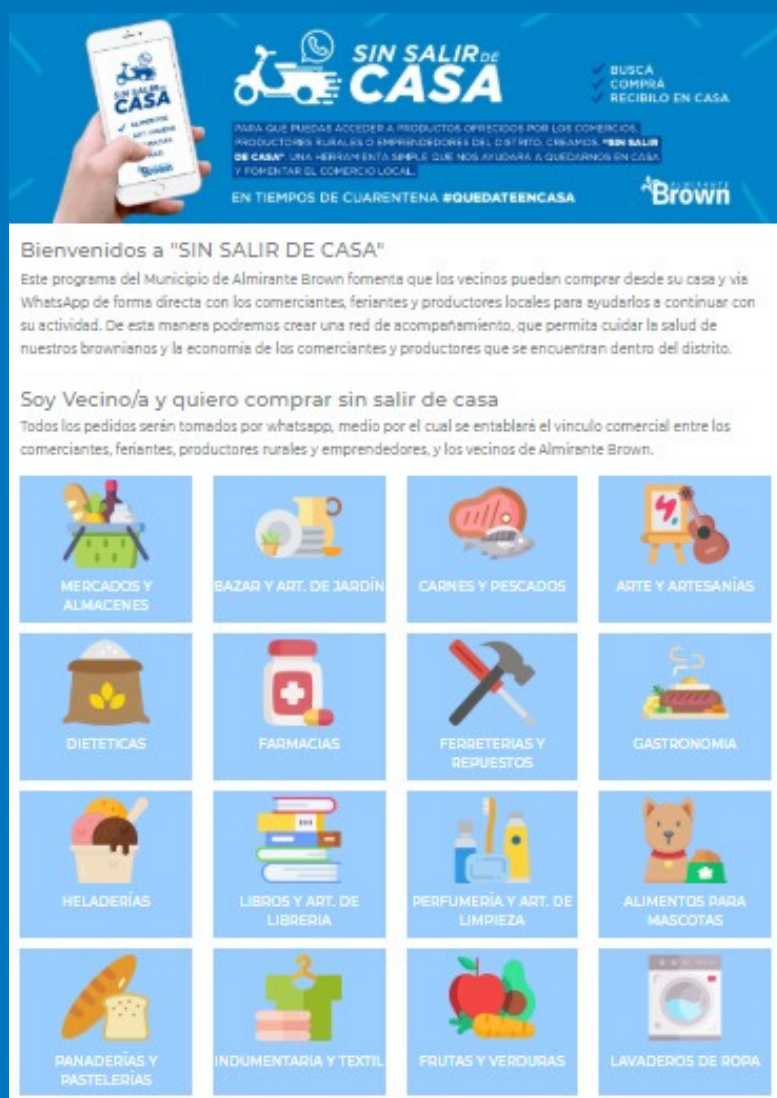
SIN SALIR DE CASA

SIN SALIR DE CASA

BUSCÁ
COMPRÁ
RECIBILO EN CASA

PARA QUE PUEDAS ACCEDER A PRODUCTOS OFRECIDOS POR LOS COMERCIOS, PRODUCTORES RURALES O EMPRENDEDORES DEL DISTRITO, CREAMOS: "SIN SALIR DE CASA", UNA HERRAMIENTA SIMPLE QUE NOS AYUDARÁ A QUEDARNOS EN CASA Y FOMENTAR EL COMERCIO LOCAL.

EN TIEMPOS DE CUARENTENA #QUEDATEENCASA

Almirante Brown

Bienvenidos a "SIN SALIR DE CASA"

Este programa del Municipio de Almirante Brown fomenta que los vecinos puedan comprar desde su casa y vía WhatsApp de forma directa con los comerciantes, feriantes y productores locales para ayudarlos a continuar con su actividad. De esta manera podremos crear una red de acompañamiento, que permita cuidar la salud de nuestros brownianos y la economía de los comerciantes y productores que se encuentran dentro del distrito.

Soy Vecino/a y quiero comprar sin salir de casa

Todos los pedidos serán tomados por whatsapp, medio por el cual se entablará el vínculo comercial entre los comerciantes, feriantes, productores rurales y emprendedores, y los vecinos de Almirante Brown.

MERCADOS Y ALMACENES

BAZAR Y ART. DE JARDÍN

CARNES Y PESCADOS

ARTE Y ARTESANÍAS

DIETETICAS

FARMACIAS

FERRETERIAS Y REPUESTOS

GASTRONOMIA

HELADERÍAS

LIBROS Y ART. DE LIBRERIA

PERFUMERÍA Y ART. DE LIMPIEZA

ALIMENTOS PARA MASCOTAS

PANADERÍAS Y PASTELERÍAS

INDUMENTARIA Y TEXTIL

FRUTAS Y VERDURAS

LAVADEROS DE ROPA